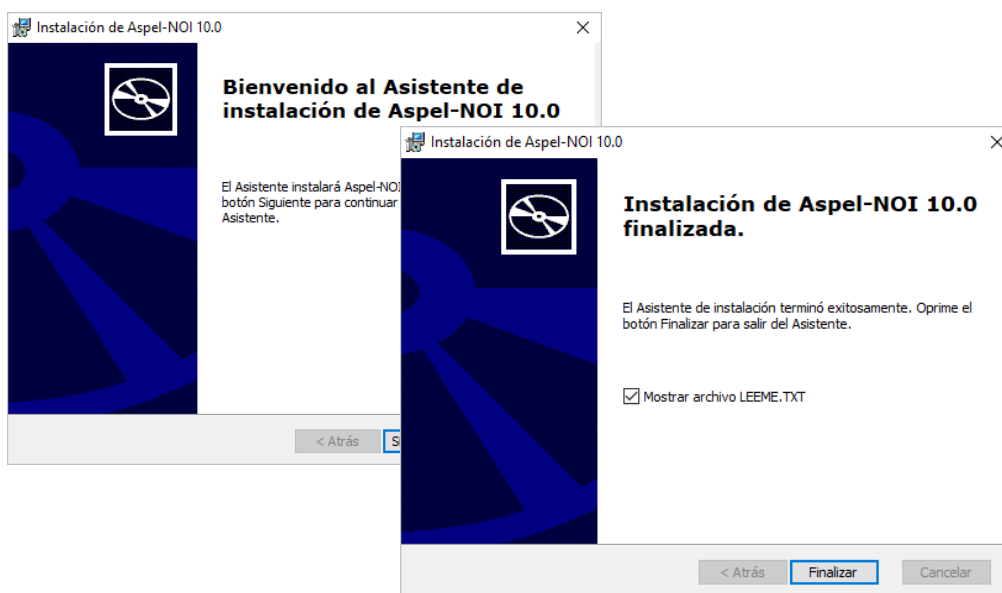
Instalación de Aspel-NOI 10.0

Bienvenido al Asistente de instalación de Aspel-NOI 10.0

El Asistente instalará Aspel-NOI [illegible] botón Siguiente para continuar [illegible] Asistente.

< Atrás

Si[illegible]

Instalación de Aspel-NOI 10.0

Instalación de Aspel-NOI 10.0 finalizada.

El Asistente de instalación terminó exitosamente. Oprime el botón Finalizar para salir del Asistente.

☑ Mostrar archivo LEEME.TXT

< Atrás

Finalizar

Cancelar